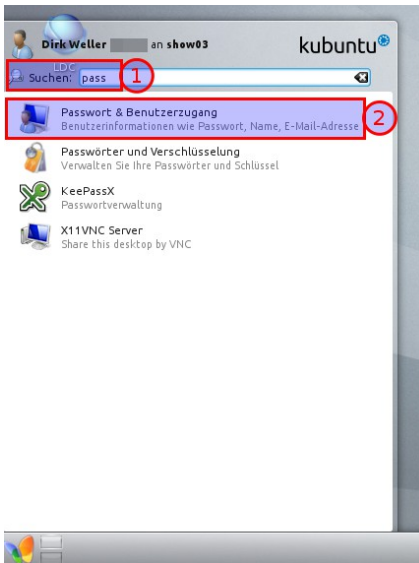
Dirk Weller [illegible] an show03

kubuntu

LDC

Suchen: pass

1

Passwort & Benutzerzugang
Benutzerinformationen wie Passwort, Name, E-Mail-Adresse

2

Passwörter und Verschlüsselung
Verwalten Sie Ihre Passwörter und Schlüssel

KeePassX
Passwortverwaltung

X11VNC Server
Share this desktop by VNC